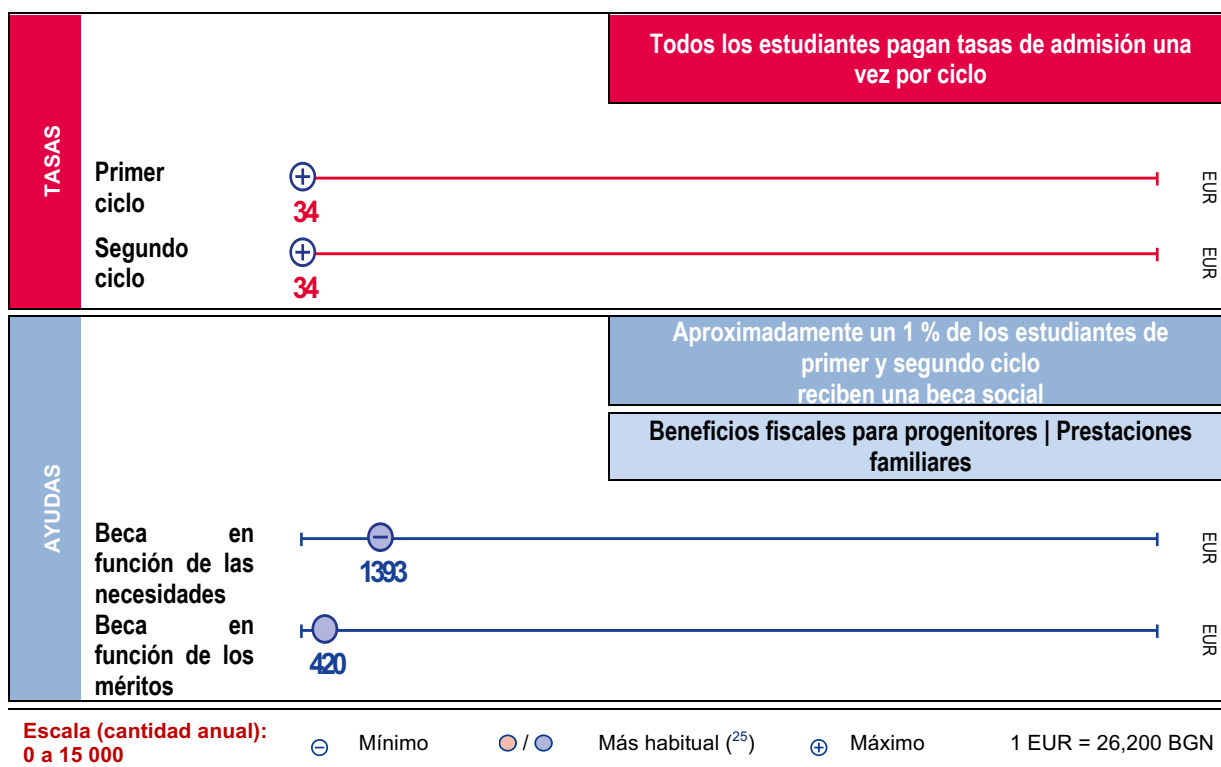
TASAS

Todos los estudiantes pagan tasas de admisión una vez por ciclo

Primer ciclo
34
EUR

Segundo ciclo
34
EUR

AYUDAS

Aproximadamente un 1 % de los estudiantes de primer y segundo ciclo reciben una beca social

Beneficios fiscales para progenitores | Prestaciones familiares

Beca en función de las necesidades
1393
EUR

Beca en función de los méritos
420
EUR

Escala (cantidad anual): 0 a 15 000

Mínimo

Más habitual ($^{25}$)

Máximo

1 EUR = 26,200 BGN